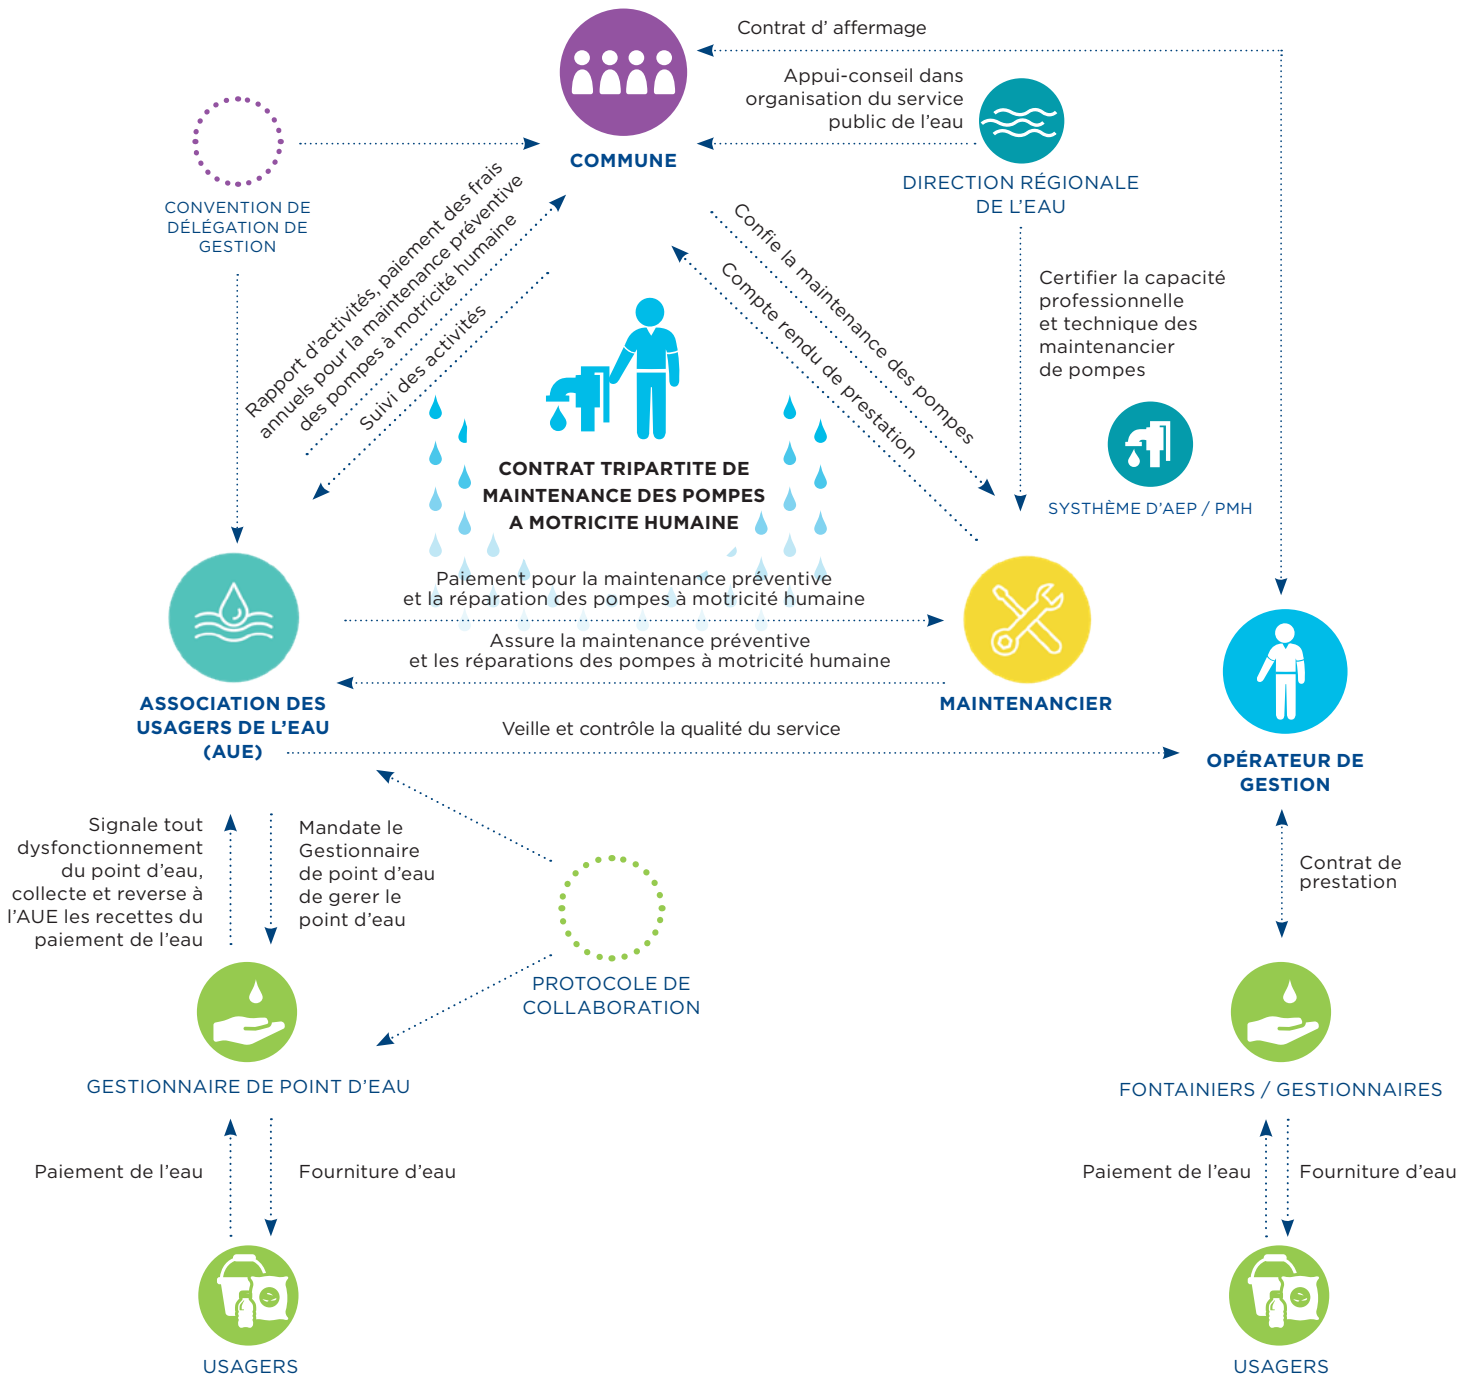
Contrat d' affermage

COMMUNE

Appui-conseil dans organisation du service public de l'eau

DIRECTION RÉGIONALE DE L'EAU

CONVENTION DE DÉLÉGATION DE GESTION

Rapport d'activités, paiement des frais annuels pour la maintenance préventive des pompes à motricité humaine

Suivi des activités

Confie la maintenance des pompes

Compte rendu de prestation

Certifier la capacité professionnelle et technique des maintenancier de pompes

SYSTHÈME D'AEP / PMH

CONTRAT TRIPARTITE DE MAINTENANCE DES POMPES A MOTRICITE HUMAINE

Paiement pour la maintenance préventive et la réparation des pompes à motricité humaine

Assure la maintenance préventive et les réparations des pompes à motricité humaine

ASSOCIATION DES USAGERS DE L'EAU (AUE)

MAINTENANCIER

OPÉRATEUR DE GESTION

Veille et contrôle la qualité du service

Signale tout dysfonctionnement du point d'eau, collecte et reverse à l'AUE les recettes du paiement de l'eau

Mandate le Gestionnaire de point d'eau de gerer le point d'eau

PROTOCOLE DE COLLABORATION

Contrat de prestation

GESTIONNAIRE DE POINT D'EAU

FONTAINIERS / GESTIONNAIRES

Paiement de l'eau

Fourniture d'eau

Paiement de l'eau

Fourniture d'eau

USAGERS

USAGERS